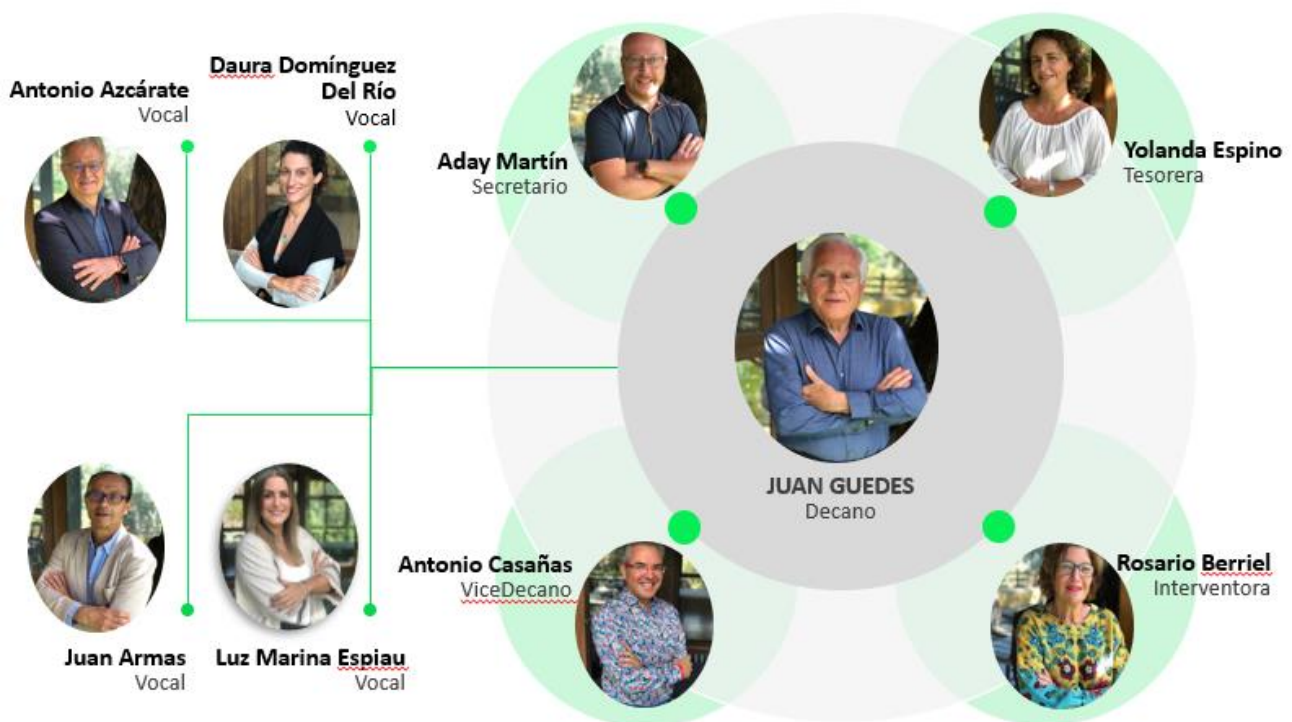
Antonio Azcárate
Vocal

Daura Domínguez Del Río
Vocal

Aday Martín
Secretario

Yolanda Espino
Tesorera

JUAN GUEDES
Decano

Juan Armas
Vocal

Luz Marina Espiau
Vocal

Antonio Casañas
ViceDecano

Rosario Berriel
Interventora